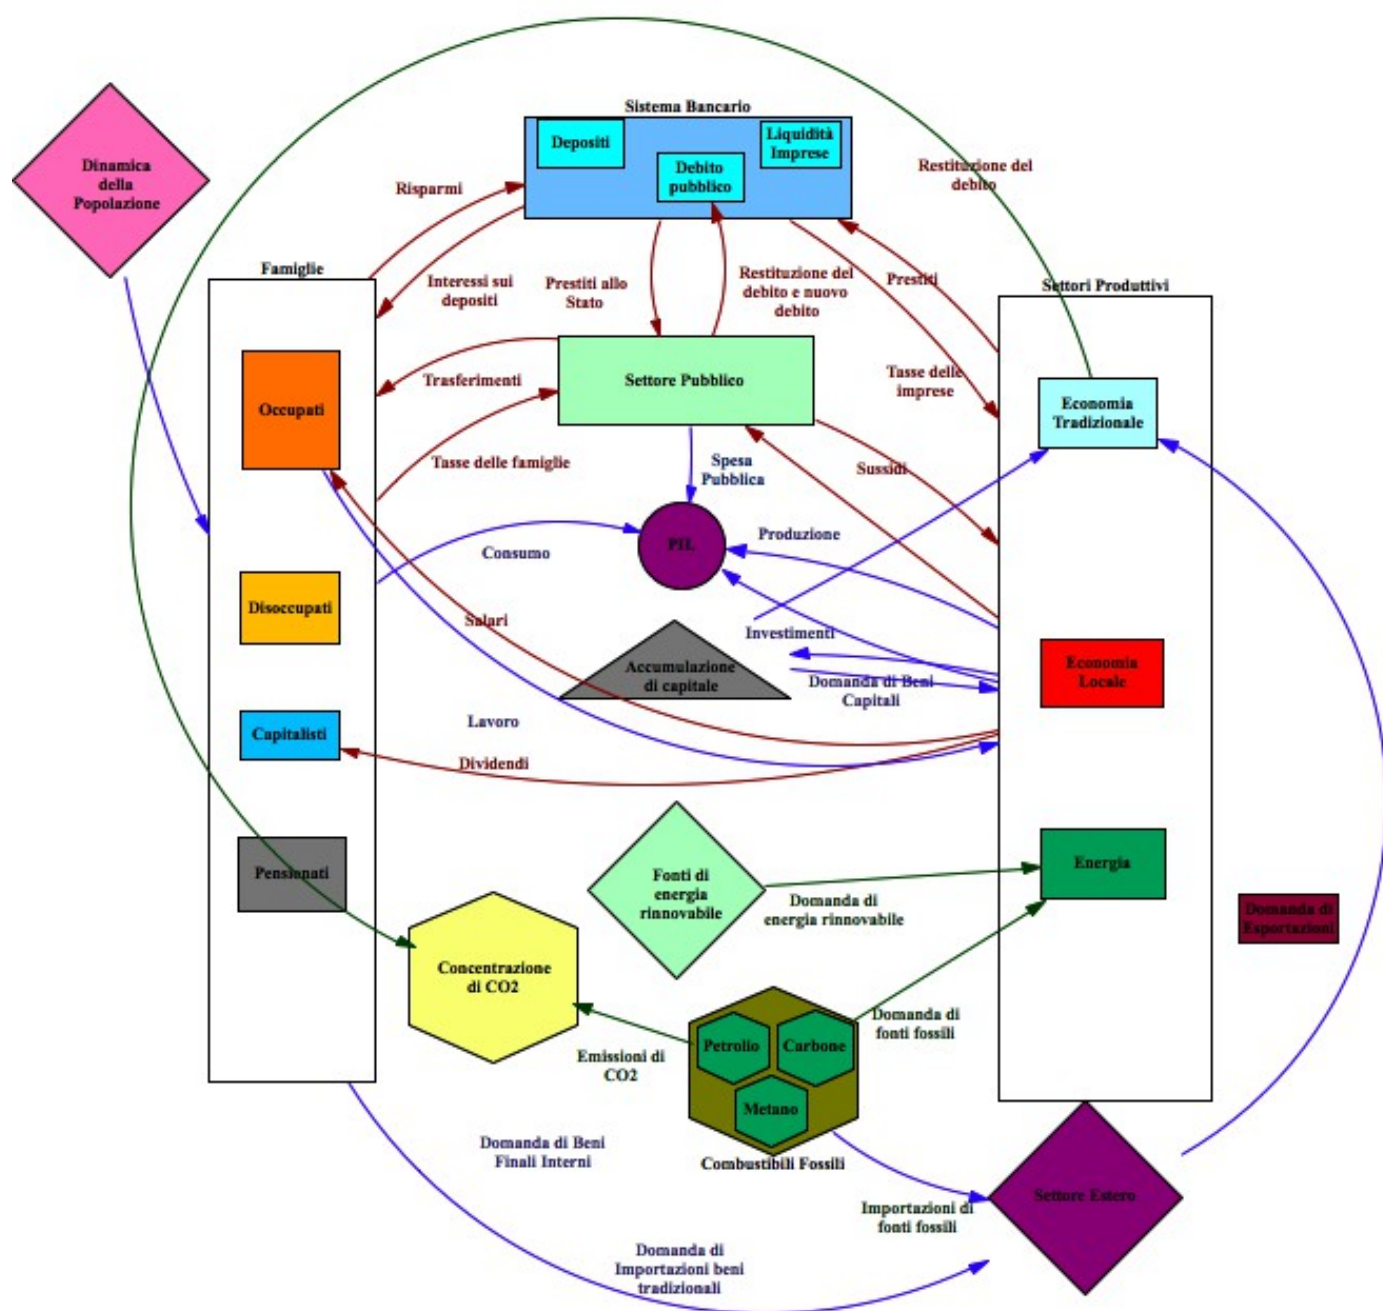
Sistema Bancario

Depositi

Liquidità Imprese

Debito pubblico

Dinamica della Popolazione

Risparmi

Restituzione del debito

Famiglie

Interessi sui depositi

Prestiti allo Stato

Restituzione del debito e nuovo debito

Prestiti

Settori Produttivi

Occupati

Trasferimenti

Settore Pubblico

Tasse delle imprese

Economia Tradizionale

Tasse delle famiglie

Spesa Pubblica

Sussidi

Consumo

PIL

Produzione

Disoccupati

Salari

Investimenti

Accumulazione di capitale

Domanda di Beni Capitali

Economia Locale

Capitalisti

Lavoro

Dividendi

Pensionati

Fonti di energia rinnovabile

Domanda di energia rinnovabile

Energia

Domanda di Esportazioni

Concentrazione di CO2

Domanda di fonti fossili

Emissioni di CO2

Petrolio

Carbone

Metano

Combustibili Fossili

Domanda di Beni Finali Interni

Importazioni di fonti fossili

Settore Estero

Domanda di Importazioni beni tradizionali